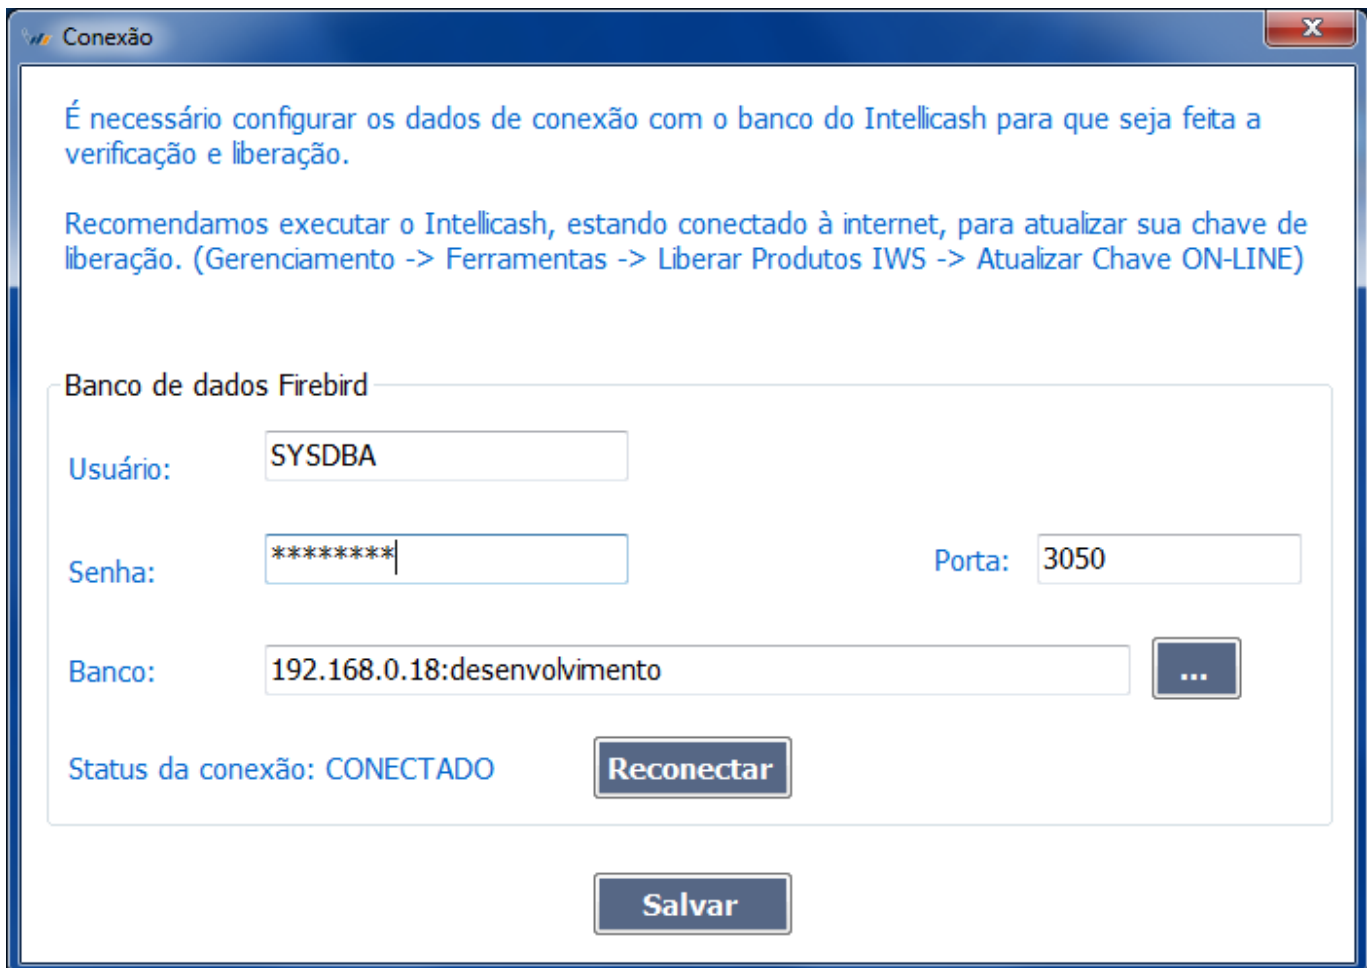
Conexão

É necessário configurar os dados de conexão com o banco do Intellicash para que seja feita a verificação e liberação.

Recomendamos executar o Intellicash, estando conectado à internet, para atualizar sua chave de liberação. (Gerenciamento -> Ferramentas -> Liberar Produtos IWS -> Atualizar Chave ON-LINE)

Banco de dados Firebird

Usuário: SYSDBA

Senha: ********

Porta: 3050

Banco: 192.168.0.18:desenvolvimento

...

Status da conexão: CONECTADO

Reconectar

Salvar